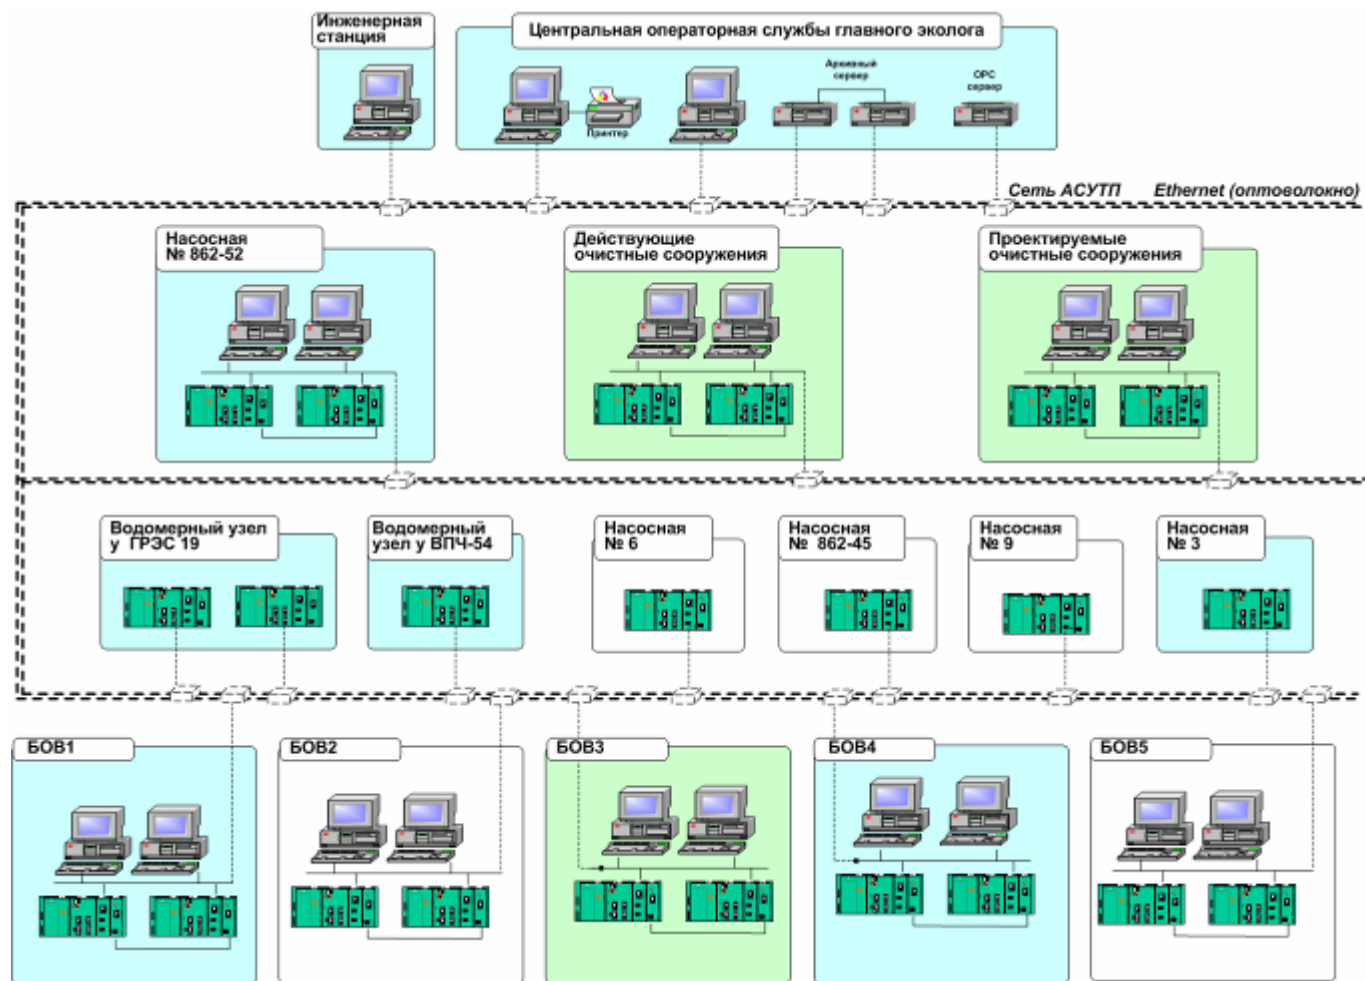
Инженерная станция

Центральная операторная службы главного эколога

Принтер

Архивный сервер

OPC сервер

Сеть АСУТП Ethernet (оптоволокно)

Насосная № 862-52

Действующие очистные сооружения

Проектируемые очистные сооружения

Водомерный узел у ГРЭС 19

Водомерный узел у ВПЧ-54

Насосная № 6

Насосная № 862-45

Насосная № 9

Насосная № 3

БОВ1

БОВ2

БОВ3

БОВ4

БОВ5